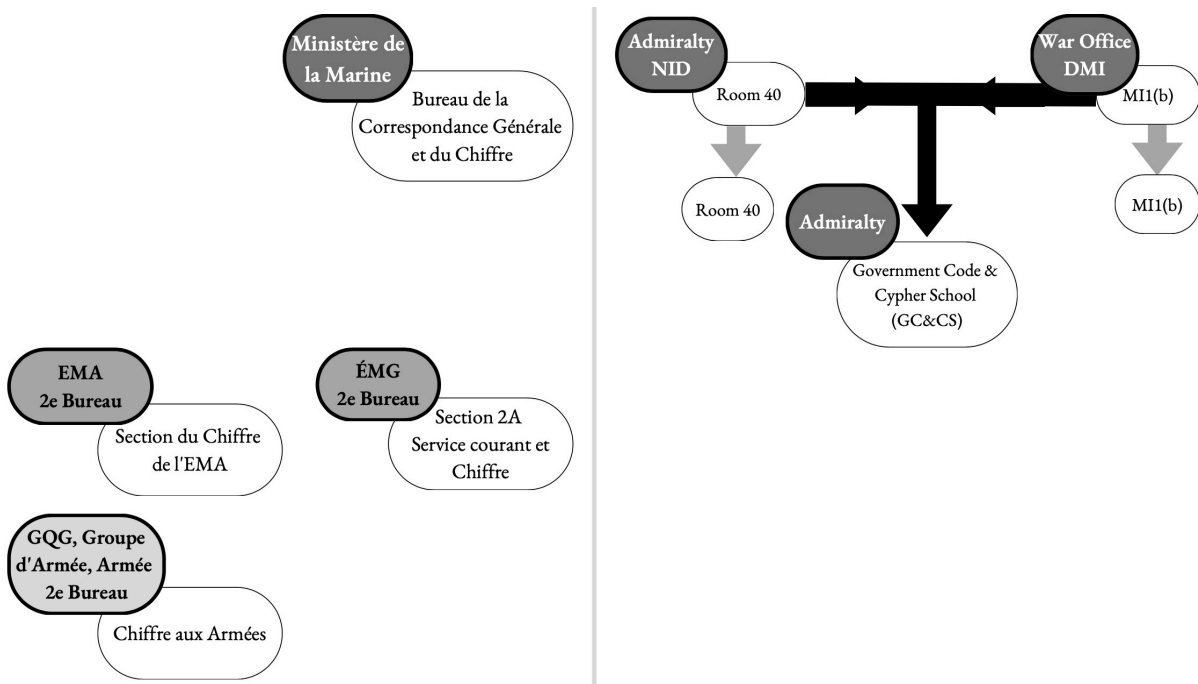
Ministère de la Marine

Bureau de la Correspondance Générale et du Chiffre

EMA 2e Bureau

Section du Chiffre de l'EMA

ÉMG 2e Bureau

Section 2A Service courant et Chiffre

GQG, Groupe d'Armée, Armée 2e Bureau

Chiffre aux Armées

Admiralty NID

Room 40

Room 40

War Office DMI

MI1(b)

MI1(b)

Admiralty

Government Code & Cypher School (GC&CS)